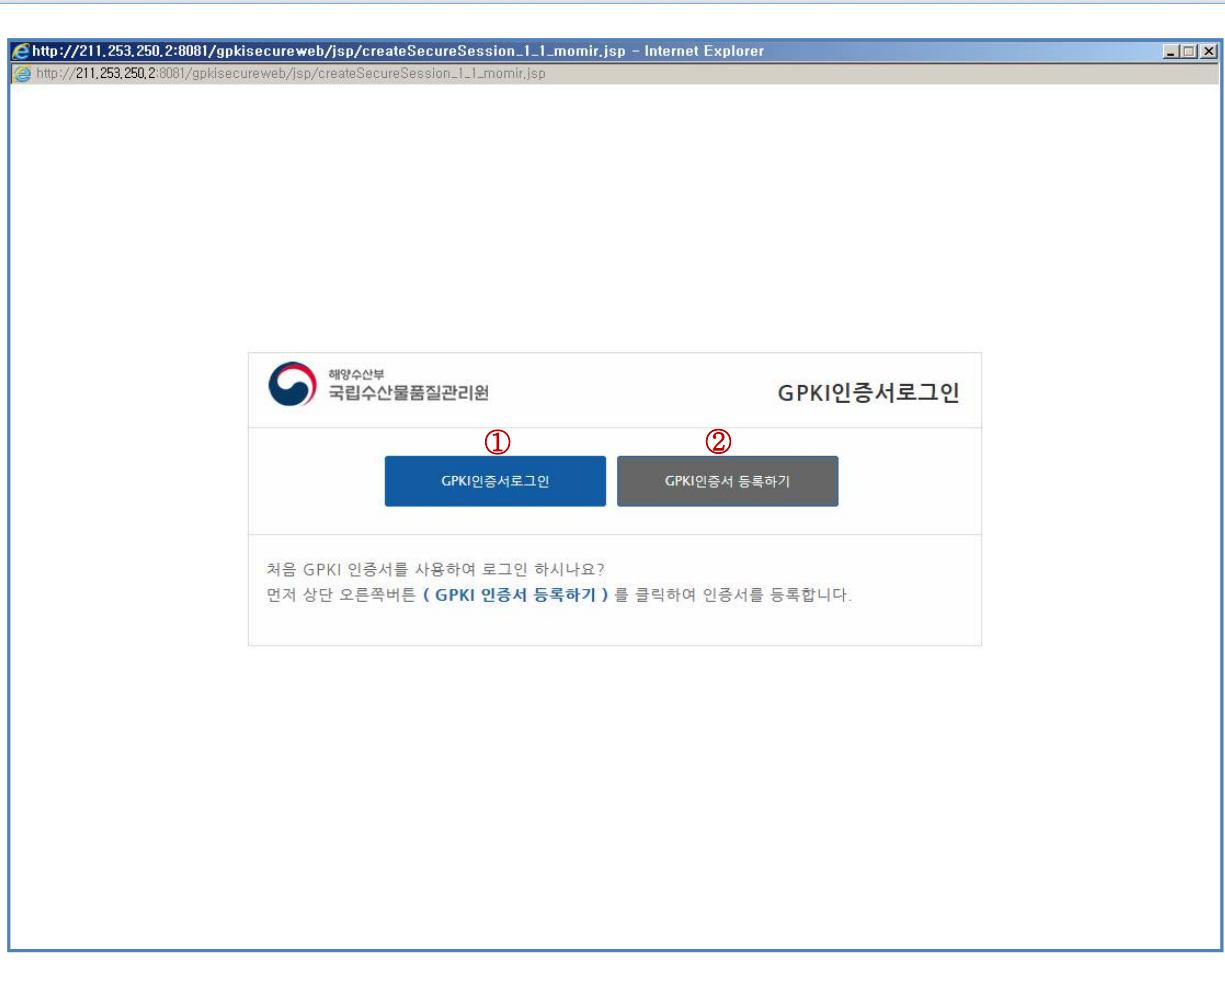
http://211.253.250.2:8081/gpkisecureweb/jsp/createSecureSession_1_1_momir.jsp - Internet Explorer
http://211.253.250.2:8081/gpkisecureweb/jsp/createSecureSession_1_1_momir.jsp

해양수산부
국립수산물품질관리원

GPKI인증서로그인

①
GPKI인증서로그인

②
GPKI인증서 등록하기

처음 GPKI 인증서를 사용하여 로그인 하시나요?
먼저 상단 오른쪽버튼 ( GPKI 인증서 등록하기 ) 를 클릭하여 인증서를 등록합니다.